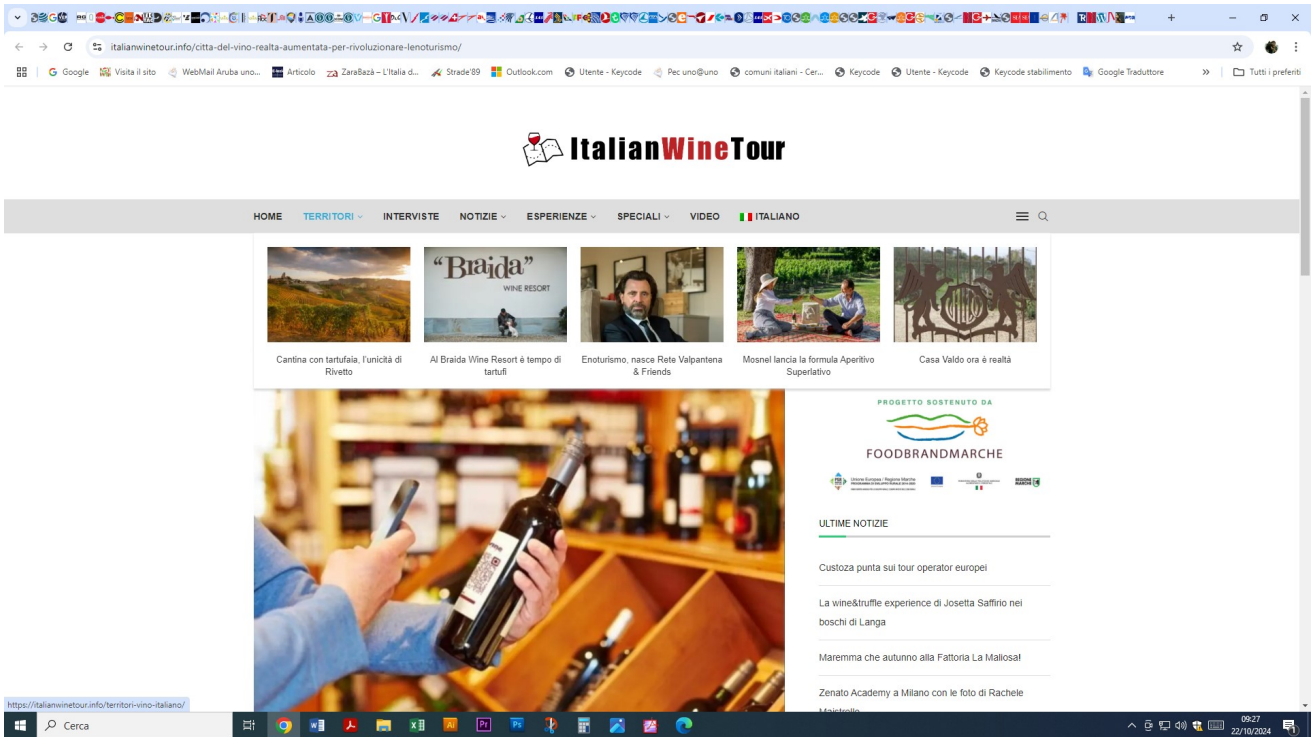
italianwinetour.info/citta-del-vino-realta-aumentata-per-rivoluzionare-lenoturismo/

Google Visita il sito WebMail Aruba uno... Articolo ZaraBazà – L'Italia d... Strade'89 Outlook.com Utente - Keycode Pec uno@uno comuni italiani - Cer... Keycode Utente - Keycode Keycode stabilimento Google Traduttore Tutti i preferiti

ItalianWineTour

HOME TERRITORI INTERVISTE NOTIZIE ESPERIENZE SPECIALI VIDEO ITALIANO

Cantina con tartufaia, l'unicità di Rivetto

"Braida" WINE RESORT

Al Braida Wine Resort è tempo di tartufi

Enoturismo, nasce Rete Valpantena & Friends

Mosnel lancia la formula Aperitivo Superlativo

Casa Valdo ora è realtà

PROGETTO SOSTENUTO DA

FOODBRANDMARCHE

ULTIME NOTIZIE

Custoza punta sui tour operator europei

La wine&truffle experience di Josetta Saffirio nei boschi di Langa

Maremma che autunno alla Fattoria La Maliosa!

Zenato Academy a Milano con le foto di Rachele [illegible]

https://italianwinetour.info/territori-vino-italiano/

Cerca

09:27
22/10/2024